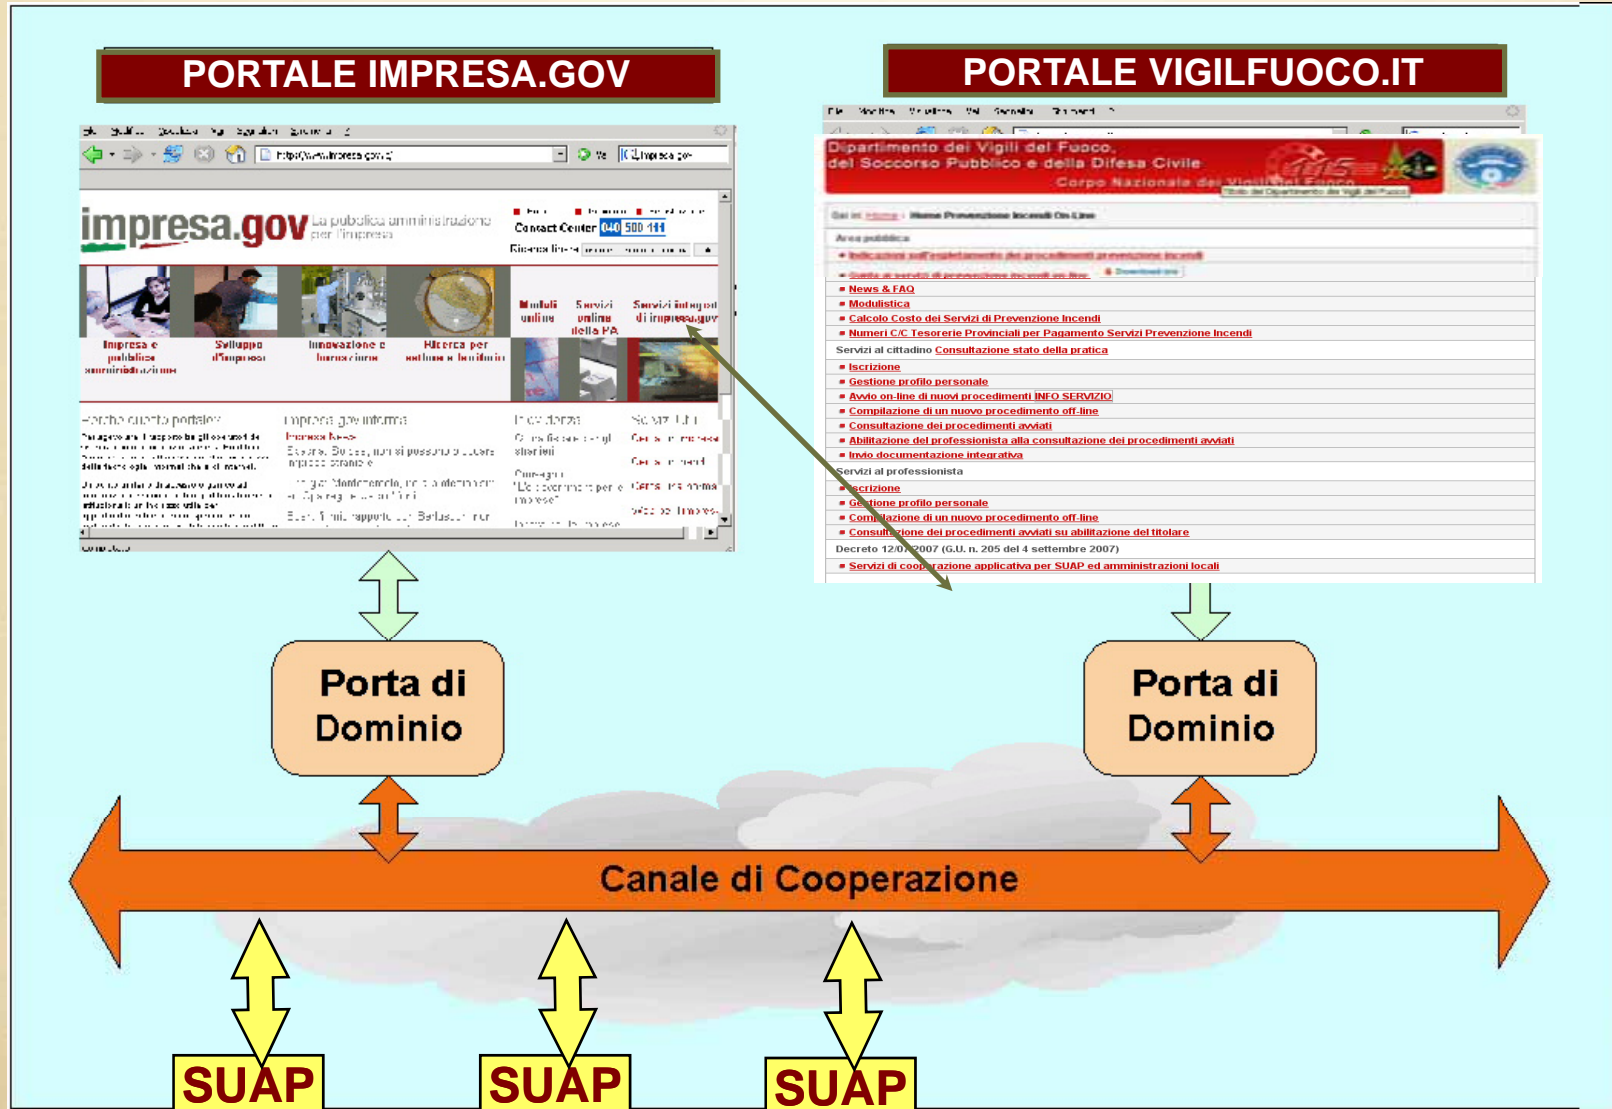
PORTALE IMPRESA.GOV

PORTALE VIGILFUOCO.IT

impresa.gov La pubblica amministrazione per l'impresa

Contact Center 800 111

Impresa e pubblica amministrazione

Sviluppo d'impresa

Innovazione e innovazione

Ricerca per settore e territorio

Moduli online

Servizi online della PA

Servizi integrati di impresa.gov

Dipartimento dei Vigili del Fuoco, del Soccorso Pubblico e della Difesa Civile

Corpo Nazionale dei Vigili del Fuoco

Area pubblica

News & FAQ

Modulistica

Calcolo Costo dei Servizi di Prevenzione Incendi

Numeri C/C Tesorerie Provinciali per Pagamento Servizi Prevenzione Incendi

Servizi al cittadino Consultazione stato della pratica

Iscrizione

Gestione profilo personale

Avvio on-line di nuovi procedimenti INFO SERVIZIO

Compilazione di un nuovo procedimento off-line

Consultazione dei procedimenti avviati

Abilitazione del professionista alla consultazione dei procedimenti avviati

Invio documentazione integrativa

Servizi al professionista

Iscrizione

Gestione profilo personale

Compilazione di un nuovo procedimento off-line

Consultazione dei procedimenti avviati su abilitazione del titolare

Decreto 12/07/2007 (G.U. n. 205 del 4 settembre 2007)

Servizi di cooperazione applicativa per SUAP ed amministrazioni locali

Porta di Dominio

Porta di Dominio

Canale di Cooperazione

SUAP

SUAP

SUAP